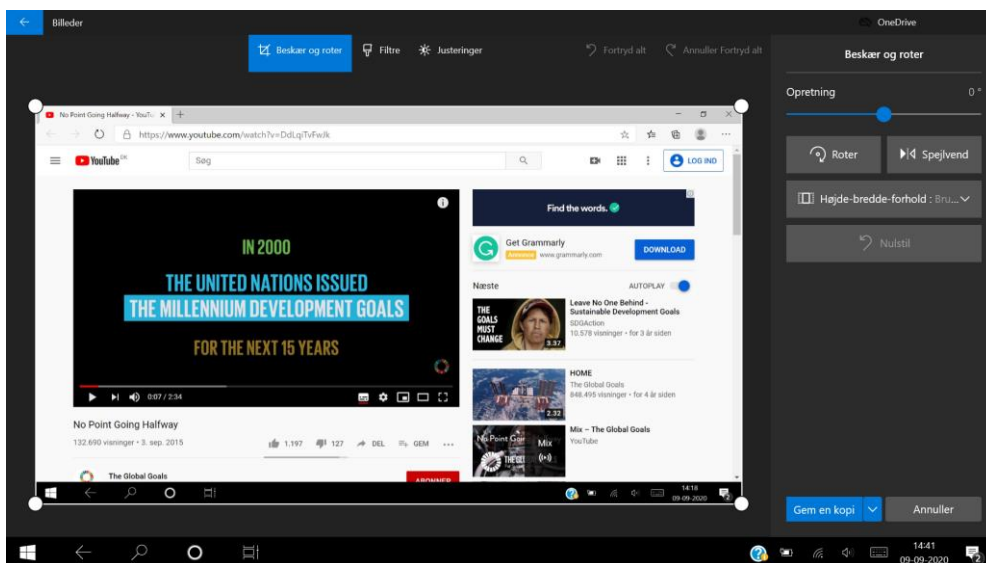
Billeder

OneDrive

Beskær og roter

Filtre

Justeringer

Fortryd alt

Annuller Fortryd alt

Beskær og roter

Opretning

0 °

Roter

Spejlvend

Højde-bredde-forhold : Bru...

Nulstil

Gem en kopi

Annuller

No Point Going Halfway - YouTu

https://www.youtube.com/watch?v=DdLqiTvFwJk

YouTube DK

Søg

LOG IND

IN 2000

THE UNITED NATIONS ISSUED

THE MILLENNIUM DEVELOPMENT GOALS

FOR THE NEXT 15 YEARS

0:07 / 2:34

No Point Going Halfway

132.690 visninger • 3. sep. 2015

1.197

127

DEL

GEM

The Global Goals

ABONNER

Find the words.

Get Grammarly

Annonce www.grammarly.com

DOWNLOAD

Næste

AUTOPLAY

THE GOALS MUST CHANGE

3:37

Leave No One Behind - Sustainable Development Goals

SDGAction

10.578 visninger • for 3 år siden

2:32

HOME

The Global Goals

848.495 visninger • for 4 år siden

No Point Goi

THE GO

Mix

Mix – The Global Goals

YouTube

14:18

09-09-2020

14:41

09-09-2020